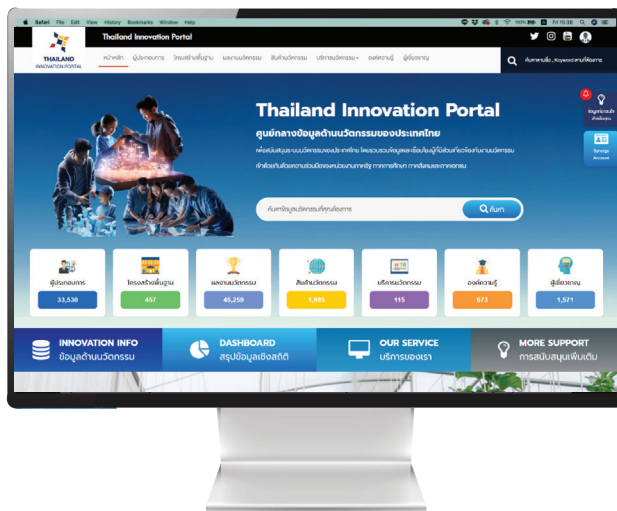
Safari File Edit View History Bookmarks Window Help

Fri 16:38

THAILAND INNOVATION PORTAL

Thailand Innovation Portal

หน้าหลัก ผู้ประกอบการ โครงสร้างพื้นฐาน ผลงานนวัตกรรม สินค้านวัตกรรม บริการนวัตกรรม องค์ความรู้ ผู้เชี่ยวชาญ

ค้นหาหมวดหมู่, Keyword ตามที่ต้องการ

Thailand Innovation Portal

ศูนย์กลางข้อมูลด้านนวัตกรรมของประเทศไทย

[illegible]

ค้นหาข้อมูลนวัตกรรมที่คุณต้องการ

ค้นหา

Synergy Account

ผู้ประกอบการ 33,530

โครงสร้างพื้นฐาน 457

ผลงานนวัตกรรม 45,259

สินค้านวัตกรรม 1,985

บริการนวัตกรรม 115

องค์ความรู้ 673

ผู้เชี่ยวชาญ 1,571

INNOVATION INFO ข้อมูลด้านนวัตกรรม

DASHBOARD สรุปข้อมูลเชิงสถิติ

OUR SERVICE บริการของเรา

MORE SUPPORT การสนับสนุนเพิ่มเติม